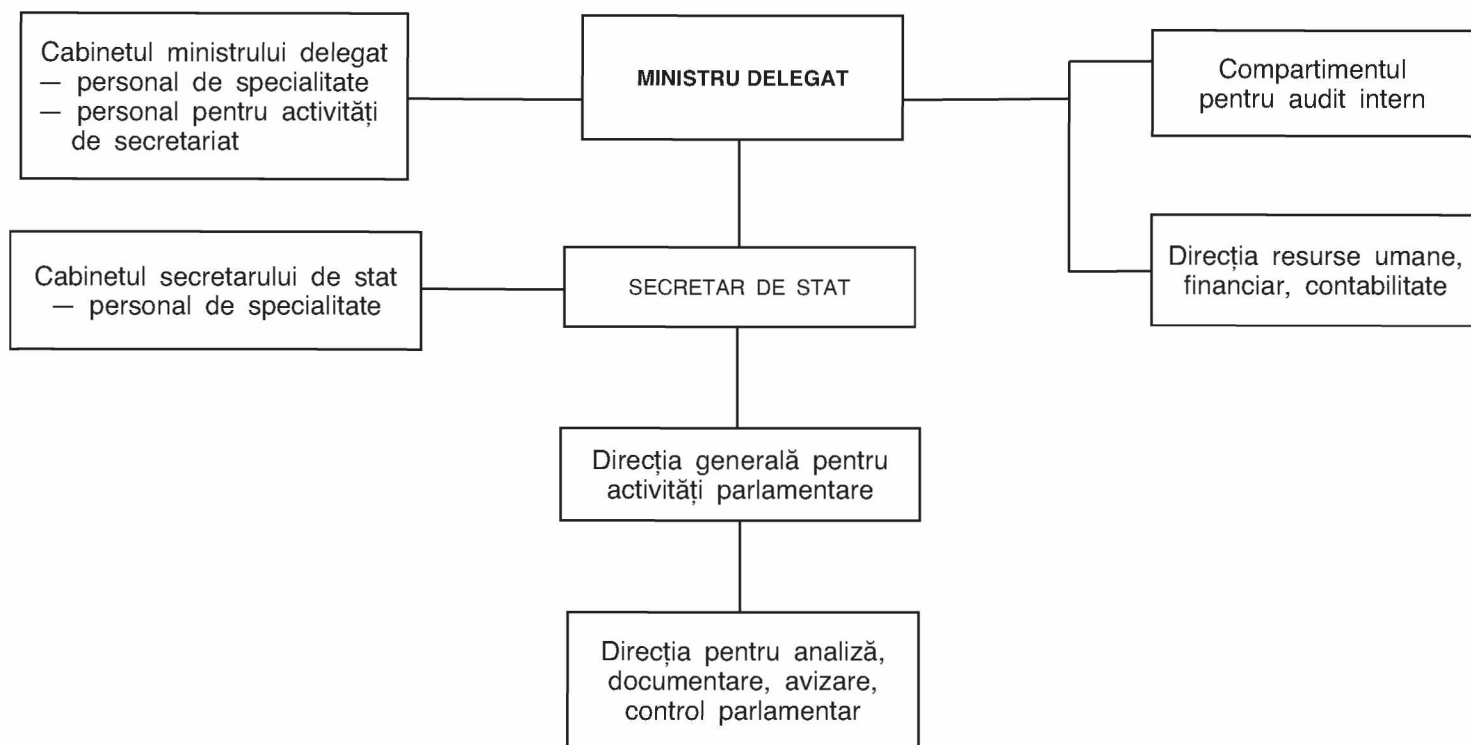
Cabinetul ministrului delegat
— personal de specialitate
— personal pentru activități de secretariat

MINISTRU DELEGAT

Compartimentul pentru audit intern

Direcția resurse umane, financiar, contabilitate

Cabinetul secretarului de stat
— personal de specialitate

SECRETAR DE STAT

Direcția generală pentru activități parlamentare

Direcția pentru analiză, documentare, avizare, control parlamentar